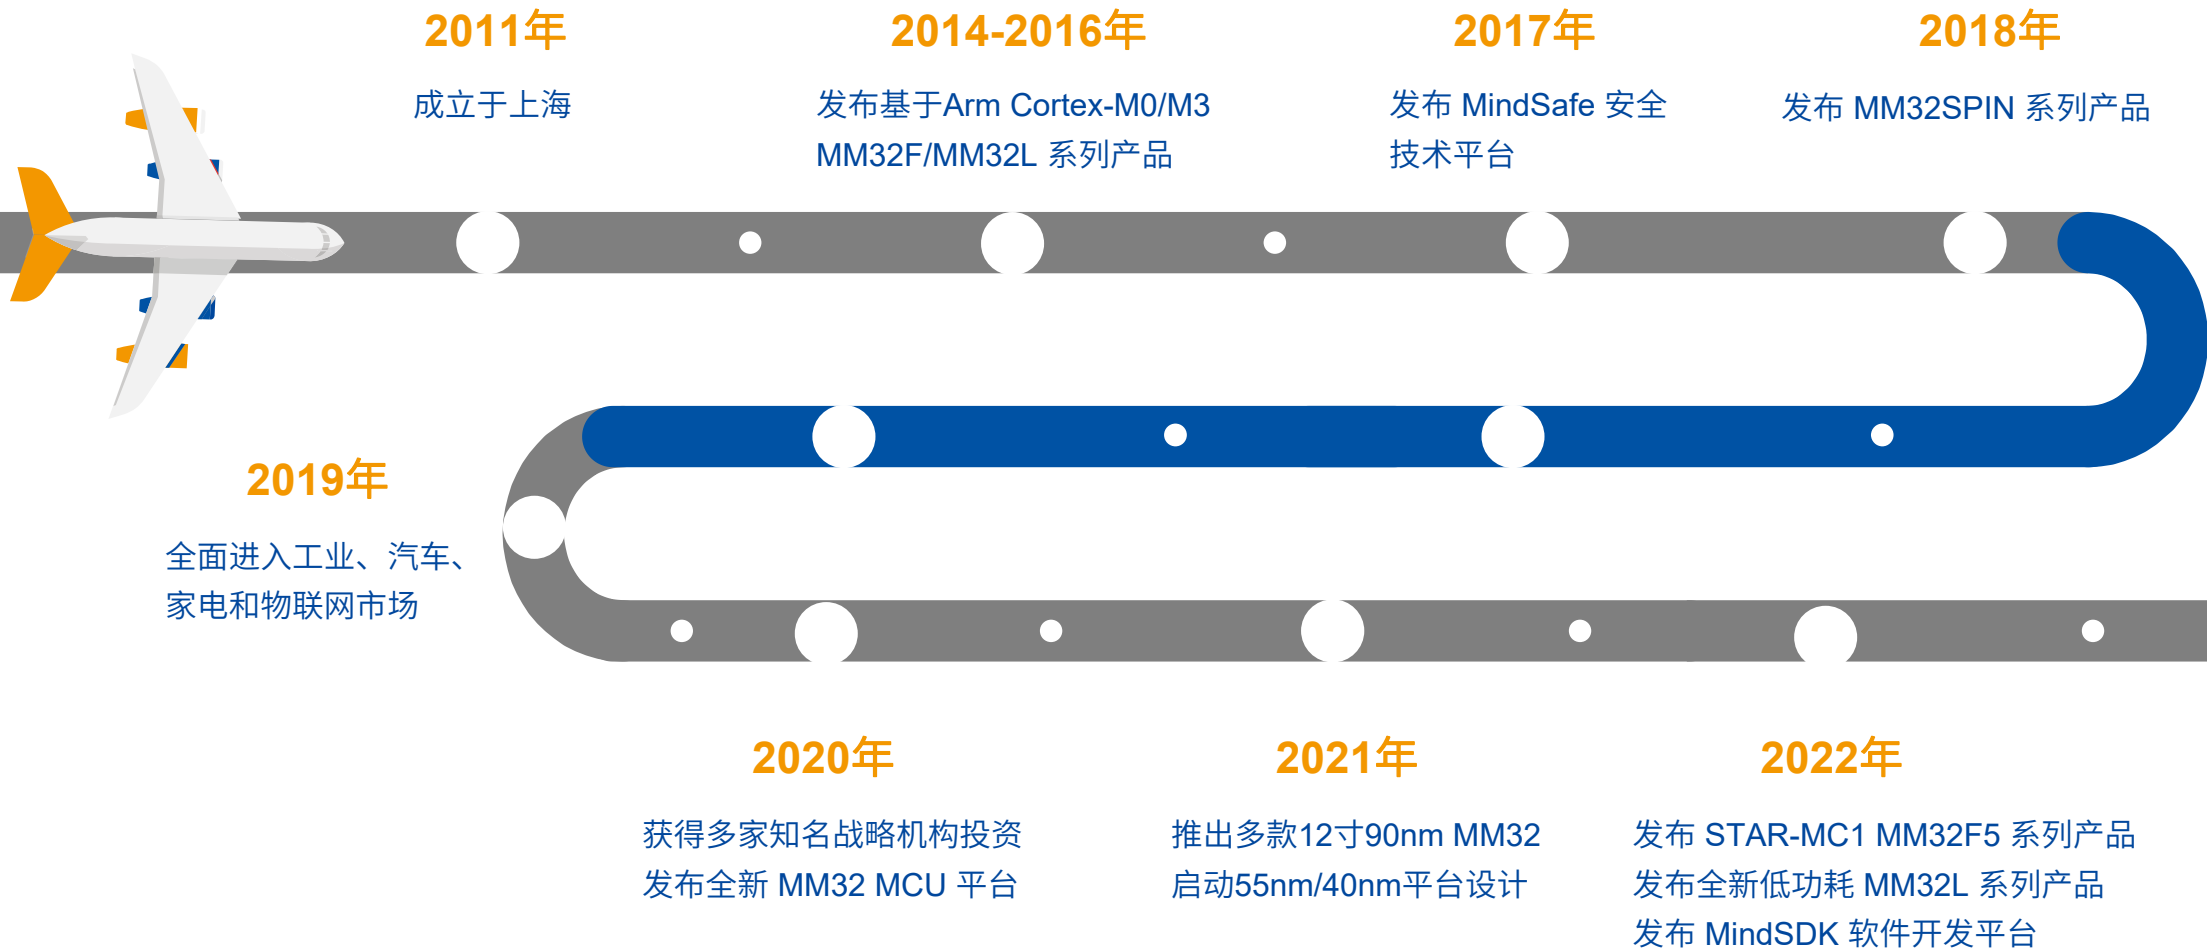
2011年

成立于上海

2014-2016年

发布基于Arm Cortex-M0/M3 MM32F/MM32L 系列产品

2017年

发布 MindSafe 安全技术平台

2018年

发布 MM32SPIN 系列产品

2019年

全面进入工业、汽车、家电和物联网市场

2020年

获得多家知名战略机构投资
发布全新 MM32 MCU 平台

2021年

推出多款12寸90nm MM32
启动55nm/40nm平台设计

2022年

发布 STAR-MC1 MM32F5 系列产品
发布全新低功耗 MM32L 系列产品
发布 MindSDK 软件开发平台